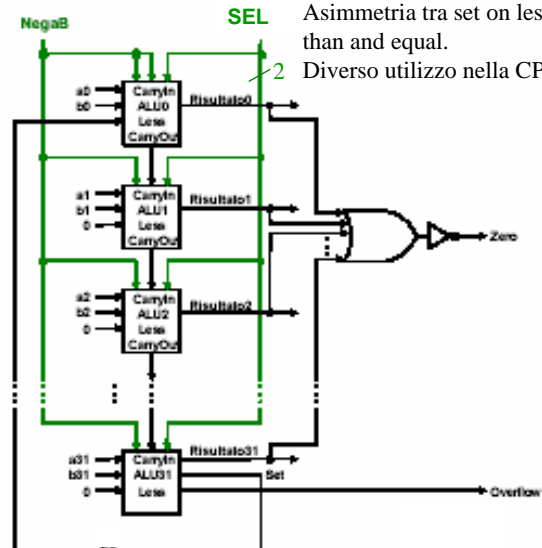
NegaB

SEL

Asimmetria tra set on les than and equal.

2

Diverso utilizzo nella CP

a0
b0

CarryIn
ALU0
Less
CarryOut

Risultato0

a1
b1
0

CarryIn
ALU1
Less
CarryOut

Risultato1

Zero

a2
b2
0

CarryIn
ALU2
Less
CarryOut

Risultato2

a31
b31
0

CarryIn
ALU31
Less

Risultato31

Set

Overflow